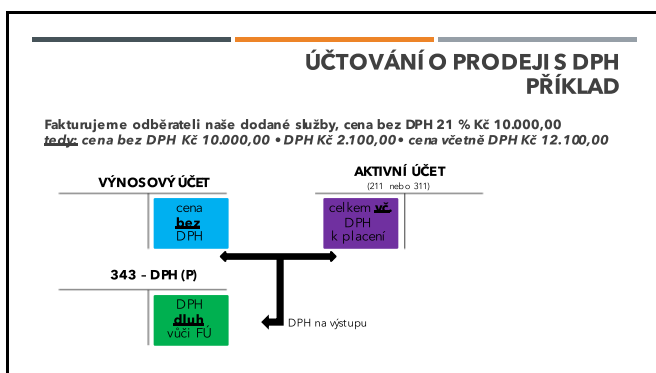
ÚČTOVÁNÍ O PRODEJI S DPH PŘÍKLAD

Fakturujeme odběrateli naše dodané služby, cena bez DPH 21 % Kč 10.000,00
tedy: cena bez DPH Kč 10.000,00 • DPH Kč 2.100,00 • cena včetně DPH Kč 12.100,00

VÝNOSOVÝ ÚČET

cena bez DPH

AKTIVNÍ ÚČET
(211 nebo 311)

celkem vč. DPH k placení

343 – DPH (P)

DPH dluh vůči FÚ

DPH na výstupu